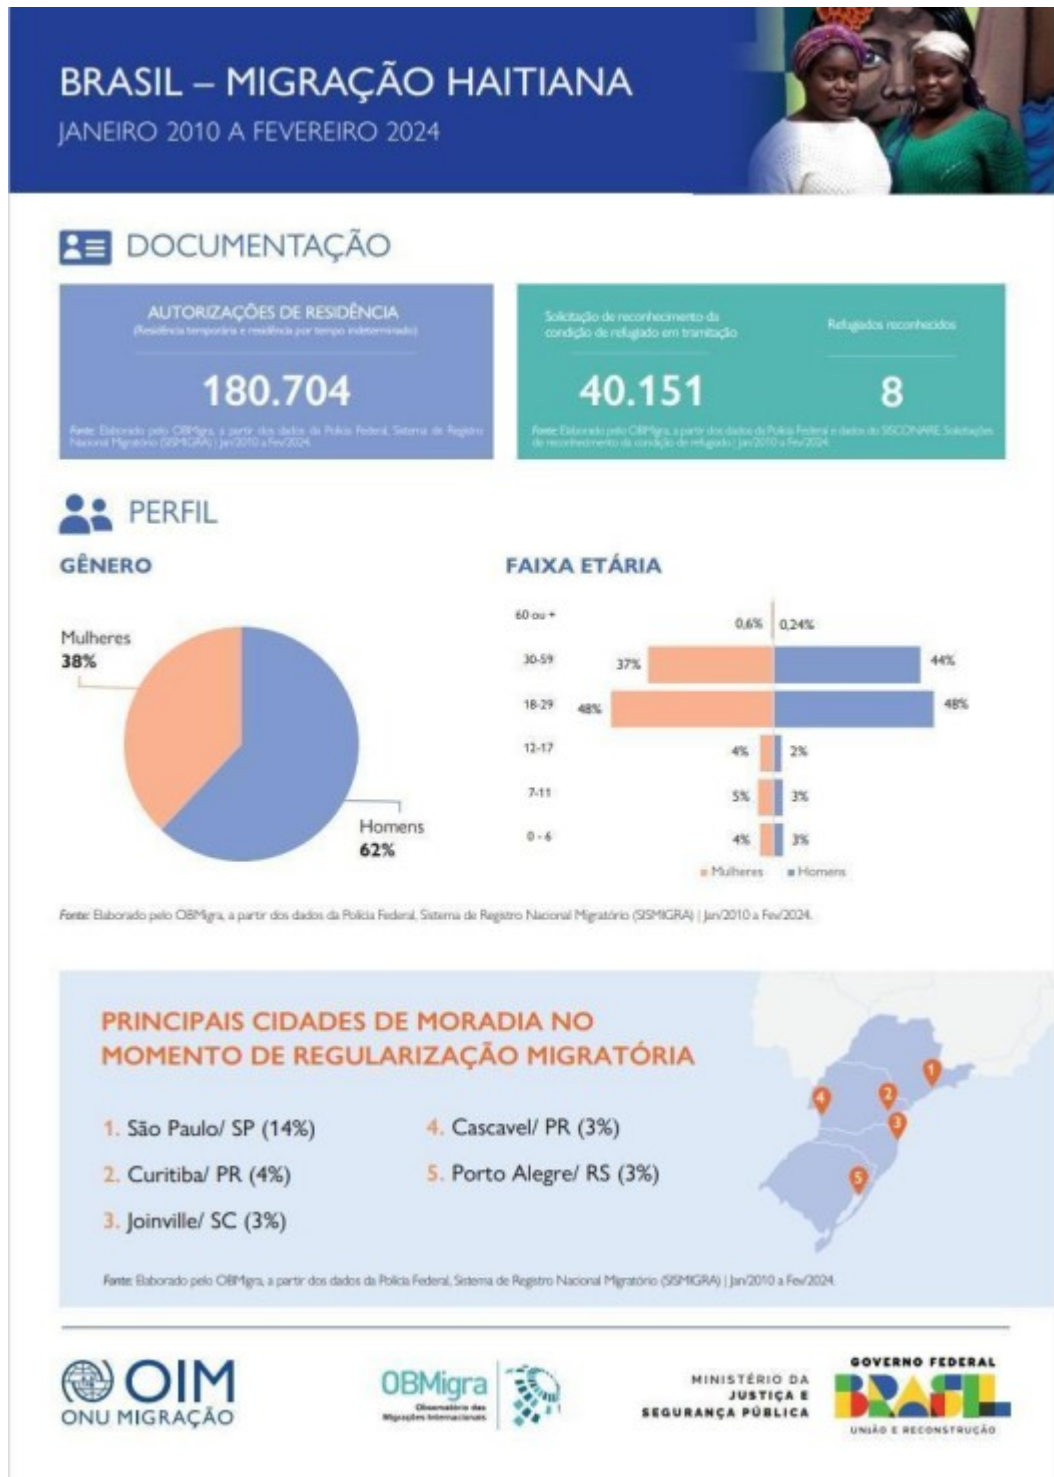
BRASIL – MIGRAÇÃO HAITIANA
JANEIRO 2010 A FEVEREIRO 2024

DOCUMENTAÇÃO

AUTORIZAÇÕES DE RESIDÊNCIA
(Residência temporária e residência por tempo indeterminado)

180.704

Fonte: Elaborado pelo OBMigra, a partir dos dados da Polícia Federal, Sistema de Registro Nacional Migratório (SISMIGRA) | Jan/2010 a Fev/2024.

Solicitação de reconhecimento da condição de refugiado em tramitação

40.151

Refugiados reconhecidos

8

Fonte: Elaborado pelo OBMigra, a partir dos dados da Polícia Federal e dados do SISCONARE, Solicitações de reconhecimento da condição de refugiado | Jan/2010 a Fev/2024.

PERFIL

GÊNERO

Mulheres
38%

Homens
62%

FAIXA ETÁRIA

| | Mulheres | Homens |
|---|---|---|
| 60 ou + | 0,6% | 0,24% |
| 30-59 | 37% | 44% |
| 18-29 | 48% | 48% |
| 12-17 | 4% | 2% |
| 7-11 | 5% | 3% |
| 0 - 6 | 4% | 3% |

Mulheres   Homens

Fonte: Elaborado pelo OBMigra, a partir dos dados da Polícia Federal, Sistema de Registro Nacional Migratório (SISMIGRA) | Jan/2010 a Fev/2024.

PRINCIPAIS CIDADES DE MORADIA NO MOMENTO DE REGULARIZAÇÃO MIGRATÓRIA

1. São Paulo/ SP (14%)
2. Curitiba/ PR (4%)
3. Joinville/ SC (3%)
4. Cascavel/ PR (3%)
5. Porto Alegre/ RS (3%)

1 2 3 4 5

Fonte: Elaborado pelo OBMigra, a partir dos dados da Polícia Federal, Sistema de Registro Nacional Migratório (SISMIGRA) | Jan/2010 a Fev/2024.

OIM
ONU MIGRAÇÃO

OBMigra
Observatório das Migrações Internacionais

MINISTÉRIO DA JUSTIÇA E SEGURANÇA PÚBLICA

GOVERNO FEDERAL
BRASIL
UNIÃO E RECONSTRUÇÃO